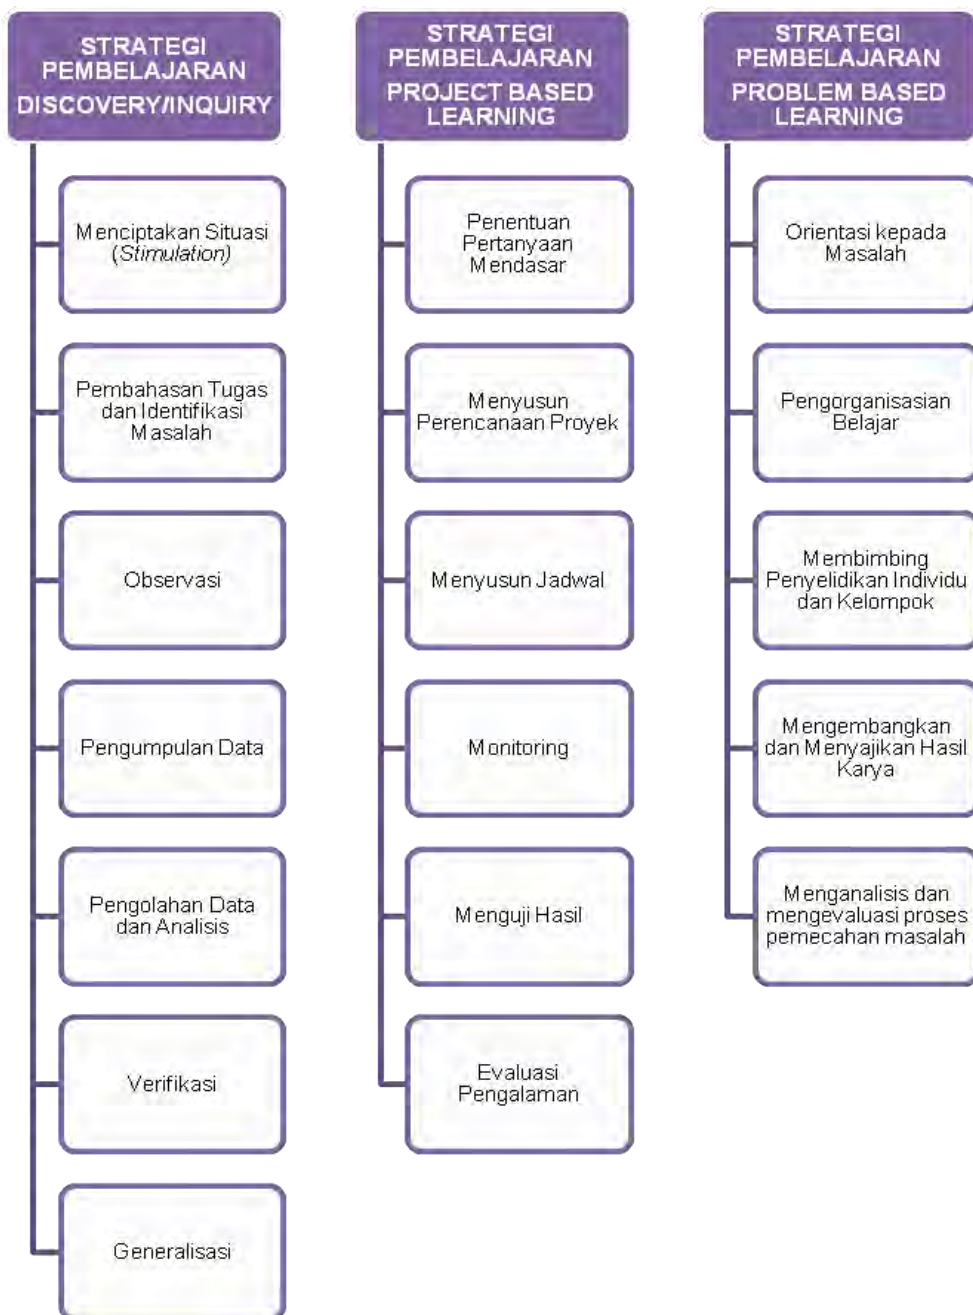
STRATEGI PEMBELAJARAN DISCOVERY/INQUIRY

Menciptakan Situasi (*Stimulation*)

Pembahasan Tugas dan Identifikasi Masalah

Observasi

Pengumpulan Data

Pengolahan Data dan Analisis

Verifikasi

Generalisasi

STRATEGI PEMBELAJARAN PROJECT BASED LEARNING

Penentuan Pertanyaan Mendasar

Menyusun Perencanaan Proyek

Menyusun Jadwal

Monitoring

Menguji Hasil

Evaluasi Pengalaman

STRATEGI PEMBELAJARAN PROBLEM BASED LEARNING

Orientasi kepada Masalah

Pengorganisasian Belajar

Membimbing Penyelidikan Individu dan Kelompok

Mengembangkan dan Menyajikan Hasil Karya

Menganalisis dan mengevaluasi proses pemecahan masalah